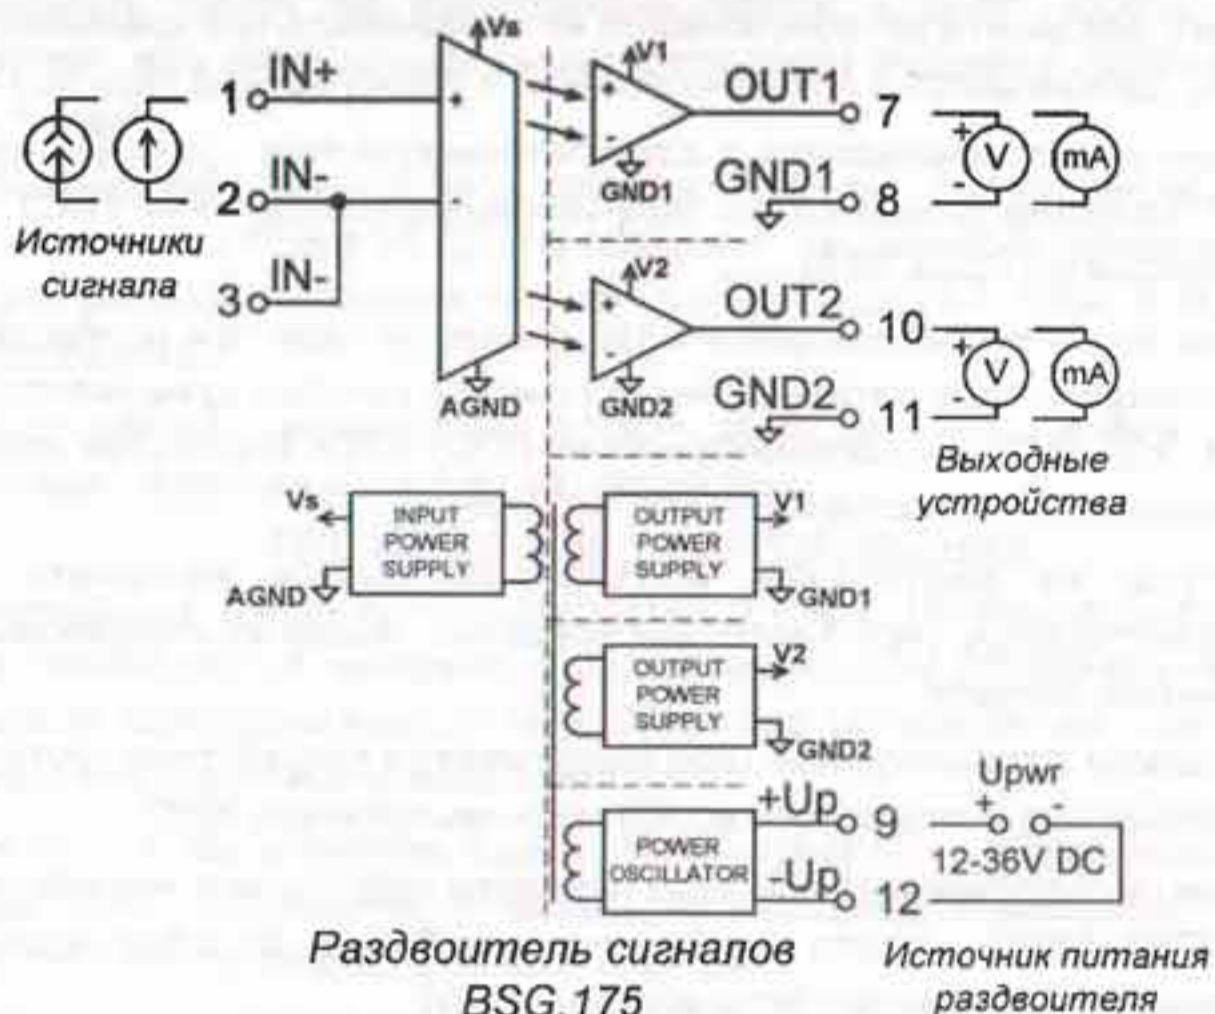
Vs
1 IN+
2 IN-
3 IN-
Источники сигнала
+
-
AGND
V1
+
-
GND1
OUT1 7
GND1 8
V2
+
-
GND2
OUT2 10
GND2 11
+ V
- 
mA
+ V
-
mA
Выходные устройства
Vs
INPUT POWER SUPPLY
AGND
OUTPUT POWER SUPPLY
V1
GND1
OUTPUT POWER SUPPLY
V2
GND2
POWER OSCILLATOR
+Up 9
-Up 12
Upwr
+ -
12-36V DC
Раздвоитель сигналов BSG.175
Источник питания раздвоителя